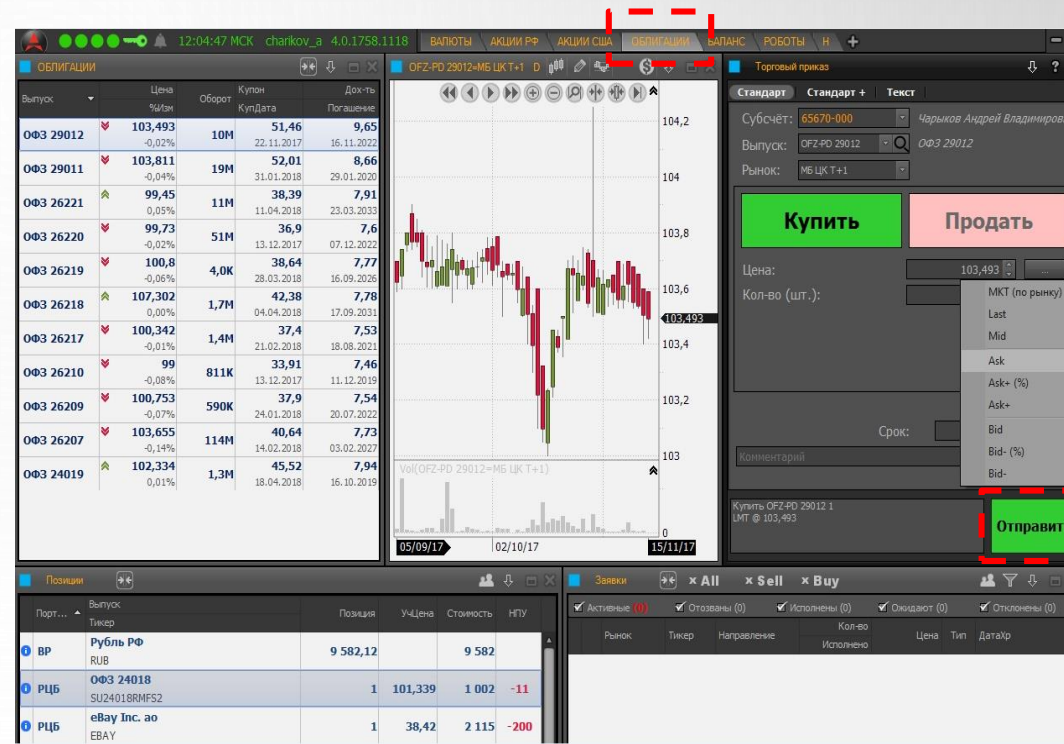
12:04:47 МСК charikov_a 4.0.1758.1118 ВАЛЮТЫ АКЦИИ РФ АКЦИИ США ОБЛИГАЦИИ БАЛАНС РОБОТЫ Н +

ОБЛИГАЦИИ

| Выпуск | Цена %Изм | Оборот | Купон КупДата | Дох-ть Погашение |
|---|---|---|---|---|
| ОФЗ 29012 | 103,493 -0,02% | 10M | 51,46 22.11.2017 | 9,65 16.11.2022 |
| ОФЗ 29011 | 103,811 -0,04% | 19M | 52,01 31.01.2018 | 8,66 29.01.2020 |
| ОФЗ 26221 | 99,45 0,05% | 11M | 38,39 11.04.2018 | 7,91 23.03.2033 |
| ОФЗ 26220 | 99,73 -0,02% | 51M | 36,9 13.12.2017 | 7,6 07.12.2022 |
| ОФЗ 26219 | 100,8 -0,06% | 4,0K | 38,64 28.03.2018 | 7,77 16.09.2026 |
| ОФЗ 26218 | 107,302 0,00% | 1,7M | 42,38 04.04.2018 | 7,78 17.09.2031 |
| ОФЗ 26217 | 100,342 -0,01% | 1,4M | 37,4 21.02.2018 | 7,53 18.08.2021 |
| ОФЗ 26210 | 99 -0,08% | 811K | 33,91 13.12.2017 | 7,46 11.12.2019 |
| ОФЗ 26209 | 100,753 -0,07% | 590K | 37,9 24.01.2018 | 7,54 20.07.2022 |
| ОФЗ 26207 | 103,655 -0,14% | 114M | 40,64 14.02.2018 | 7,73 03.02.2027 |
| ОФЗ 24019 | 102,334 0,01% | 1,3M | 45,52 18.04.2018 | 7,94 16.10.2019 |

OFZ-PD 29012=МБ ЦК Т+1 D

104,2 104 103,8 103,6 103,493 103,4 103,2 103

Vol(OFZ-PD 29012=МБ ЦК Т+1)

0

05/09/17 02/10/17 15/11/17

Торговый приказ

Стандарт Стандарт + Текст

Субсчёт: 65670-000 Чарыков Андрей Владимиров

Выпуск: OFZ-PD 29012 ОФЗ 29012

Рынок: МБ ЦК Т+1

Купить Продать

Цена: 103,493

Кол-во (шт.):

MKT (по рынку)
Last
Mid
Ask
Ask+ (%)
Ask+
Bid
Bid- (%)
Bid-

Срок:

Комментарий

Купить OFZ-PD 29012 1
LMT @ 103,493

Отправит

Позиции

| Порт... | Выпуск Тикер | Позиция | УчЦена | Стоимость | НПУ |
|---|---|---|---|---|---|
| ВР | Рубль РФ RUB | 9 582,12 | | 9 582 | |
| РЦБ | ОФЗ 24018 SU24018RMFS2 | 1 | 101,339 | 1 002 | -11 |
| РЦБ | eBay Inc. ао EBAY | 1 | 38,42 | 2 115 | -200 |

Заявки ×All ×Sell ×Buy

Активные (0) Отозваны (0) Исполнены (0) Ожидают (0) Отклонены (0)

| Рынок | Тикер | Направление | Кол-во Исполнено | Цена | Тип | ДатаХр |
|---|---|---|---|---|---|---|